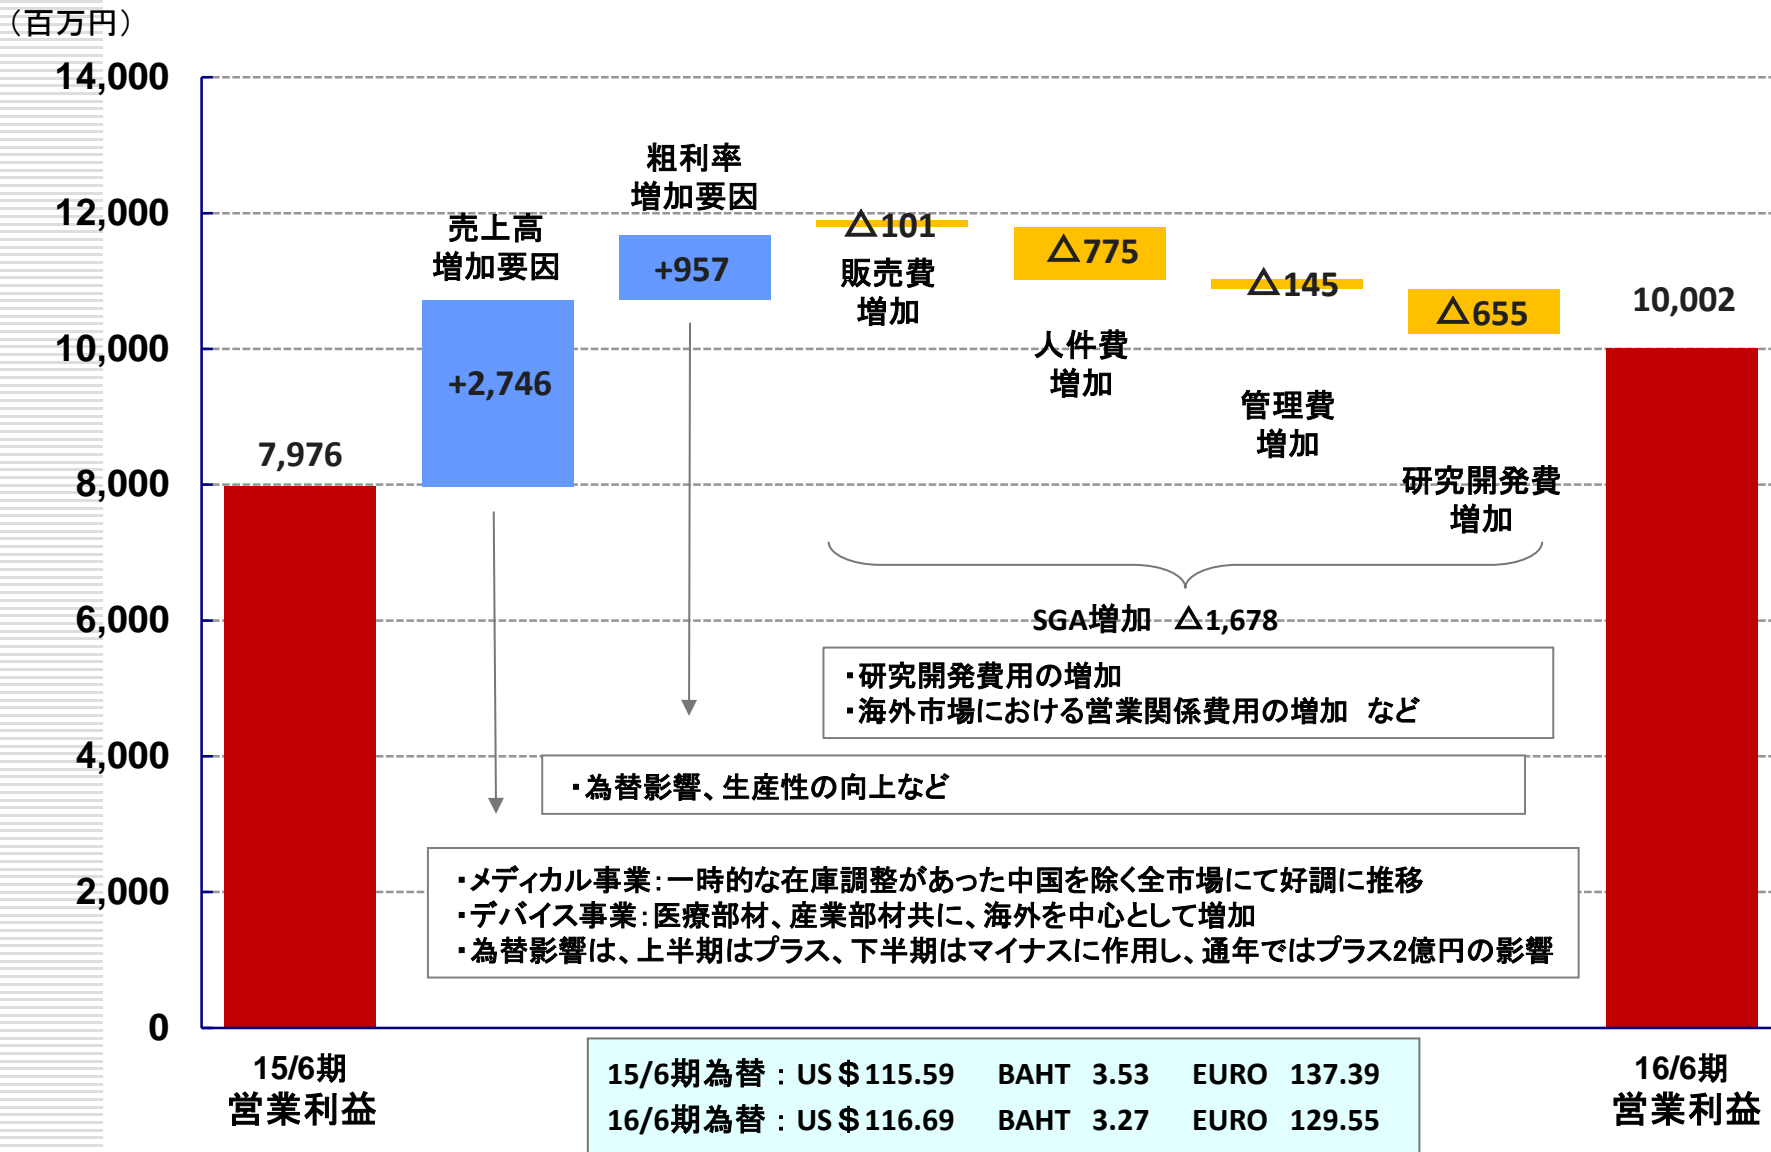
（百万円）

14,000
12,000
10,000
8,000
6,000
4,000
2,000
0

7,976

売上高
増加要因
+2,746

粗利率
増加要因
+957

△101
販売費
増加

△775
人件費
増加

△145
管理費
増加

△655
研究開発費
増加

10,002

SGA増加　△1,678

・研究開発費用の増加
・海外市場における営業関係費用の増加　など

・為替影響、生産性の向上など

・メディカル事業：一時的な在庫調整があった中国を除く全市場にて好調に推移
・デバイス事業：医療部材、産業部材共に、海外を中心として増加
・為替影響は、上半期はプラス、下半期はマイナスに作用し、通年ではプラス2億円の影響

15/6期
営業利益

15/6期為替：US＄115.59　BAHT　3.53　EURO　137.39
16/6期為替：US＄116.69　BAHT　3.27　EURO　129.55

16/6期
営業利益